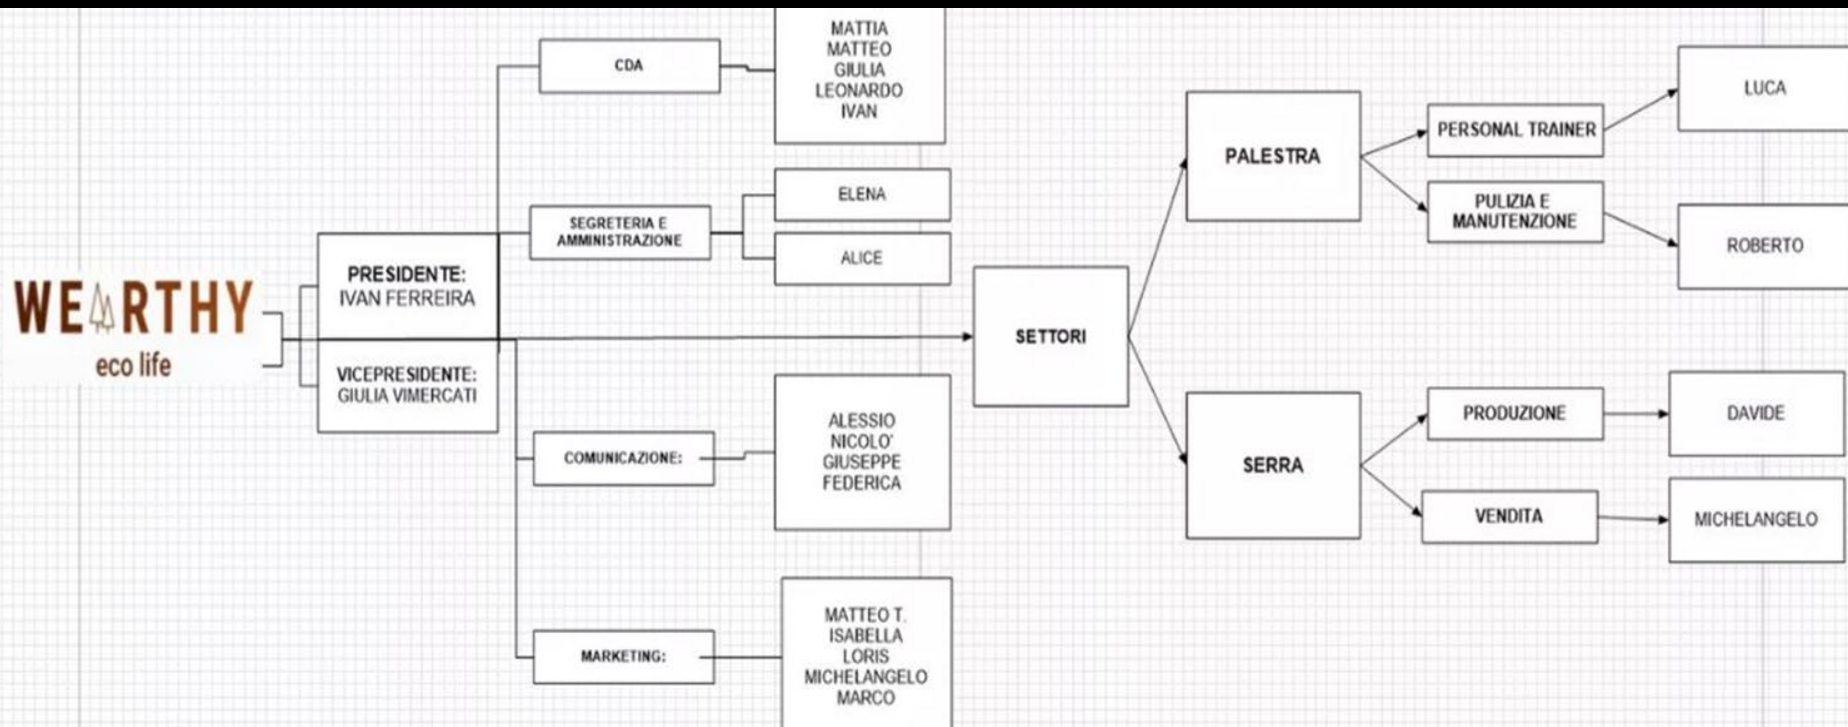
WEARTHY
eco life

PRESIDENTE:
IVAN FERREIRA

VICEPRESIDENTE:
GIULIA VIMERCATI

CDA

MATTIA
MATTEO
GIULIA
LEONARDO
IVAN

SEGRETERIA E AMMINISTRAZIONE

ELENA

ALICE

COMUNICAZIONE:

ALESSIO
NICOLO'
GIUSEPPE
FEDERICA

MARKETING:

MATTEO T.
ISABELLA
LORIS
MICHELANGELO
MARCO

SETTORI

PALESTRA

PERSONAL TRAINER

LUCA

PULIZIA E MANUTENZIONE

ROBERTO

SERRA

PRODUZIONE

DAVIDE

VENDITA

MICHELANGELO